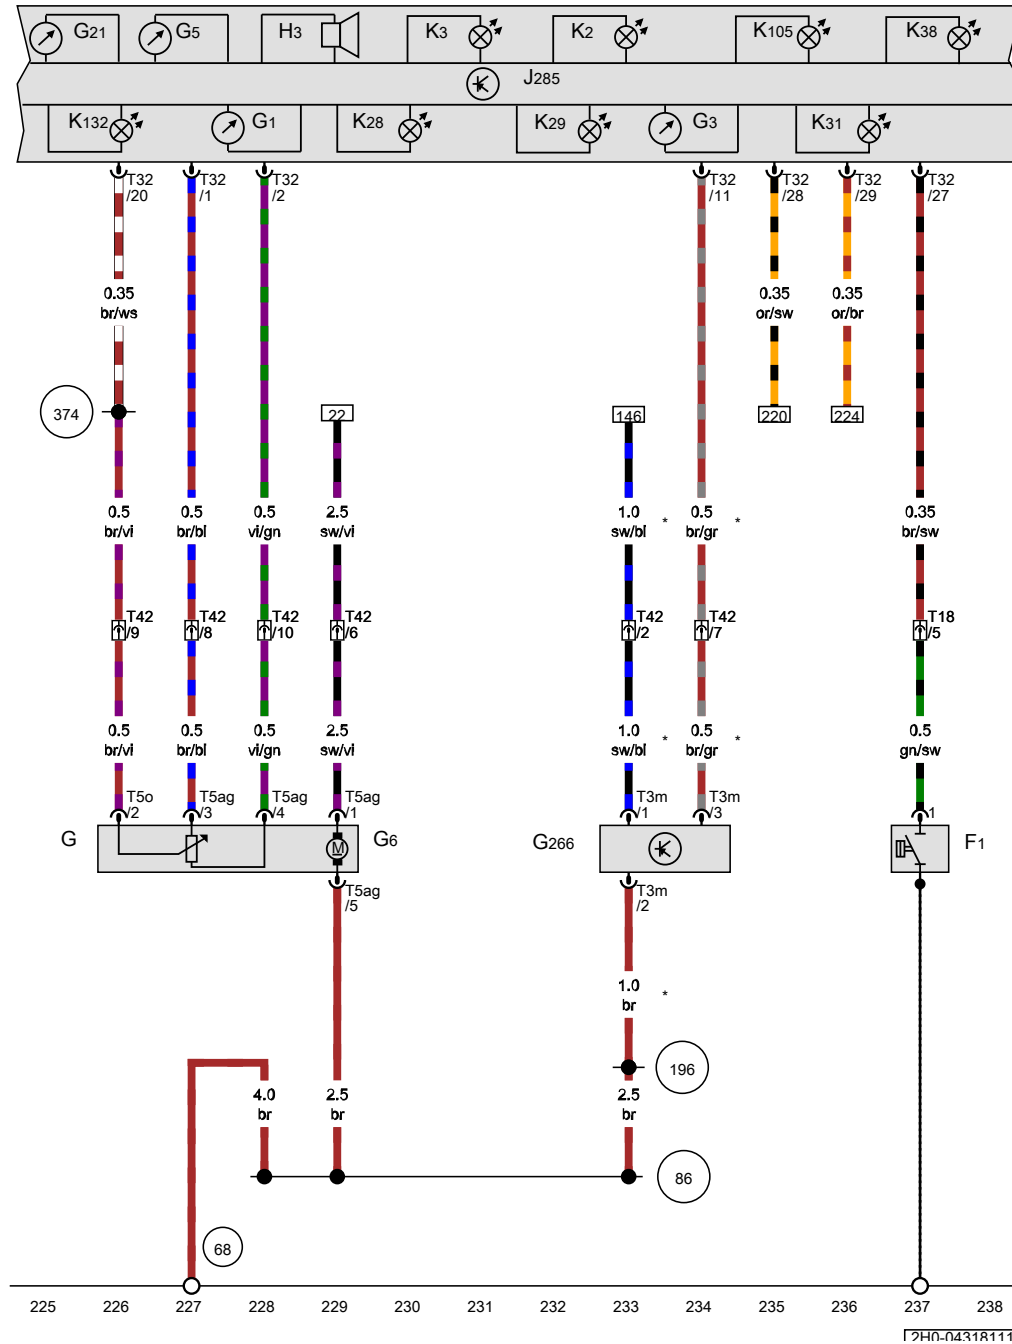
G21 G5 H3 K3 K2 K105 K38

J285

K132 G1 K28 K29 G3 K31

T32 /20
T32 /1
T32 /2
T32 /11
T32 /28
T32 /29
T32 /27

0.35 br/ws
0.35 or/sw
0.35 or/br

374

22
146
220
224

0.5 br/vi
0.5 br/bl
0.5 vi/gn
2.5 sw/vi
1.0 sw/bl *
0.5 br/gr *
0.35 br/sw

T42 /9
T42 /8
T42 /10
T42 /6
T42 /2
T42 /7
T18 /5

0.5 br/vi
0.5 br/bl
0.5 vi/gn
2.5 sw/vi
1.0 sw/bl *
0.5 br/gr *
0.5 gn/sw

T5o /2
T5ag /3
T5ag /4
T5ag /1
T3m /1
T3m /3
1

G
G6
G266
F1

T5ag /5
T3m /2

1.0 br *

196

4.0 br
2.5 br
2.5 br

86

68

225 226 227 228 229 230 231 232 233 234 235 236 237 238

2H0-043181111